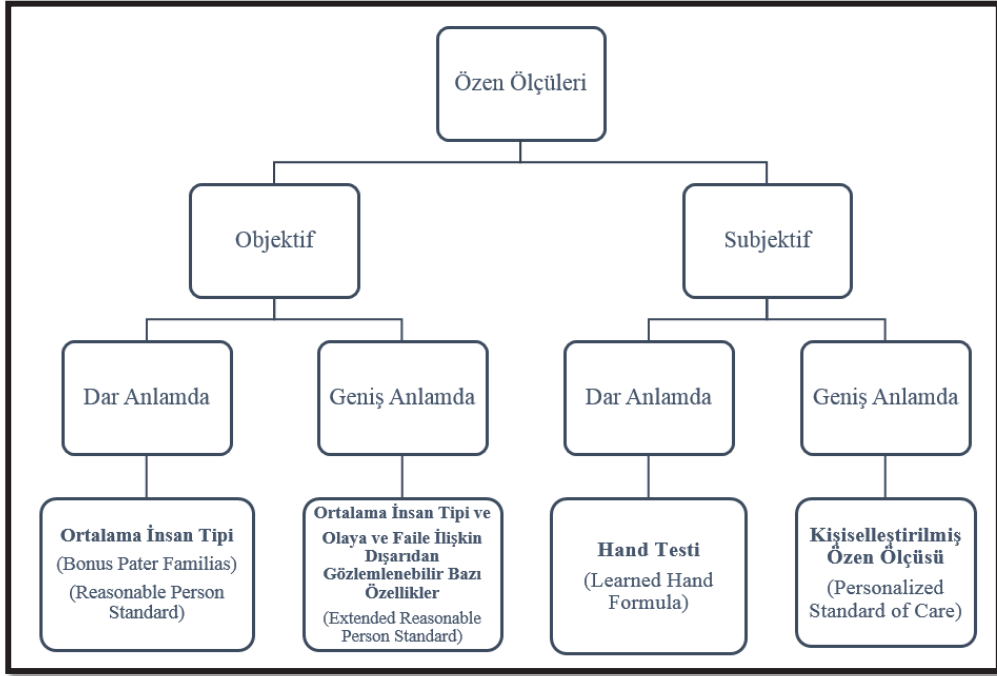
Özen Ölçüleri

Objektif

Subjektif

Dar Anlamda

Geniş Anlamda

Dar Anlamda

Geniş Anlamda

**Ortalama İnsan Tipi**
(Bonus Pater Familias)
(Reasonable Person Standard)

**Ortalama İnsan Tipi ve Olaya ve Faile İlişkin Dışarıdan Gözlemlenebilir Bazı Özellikler**
(Extended Reasonable Person Standard)

**Hand Testi**
(Learned Hand Formula)

**Kişiselleştirilmiş Özen Ölçüsü**
(Personalized Standard of Care)